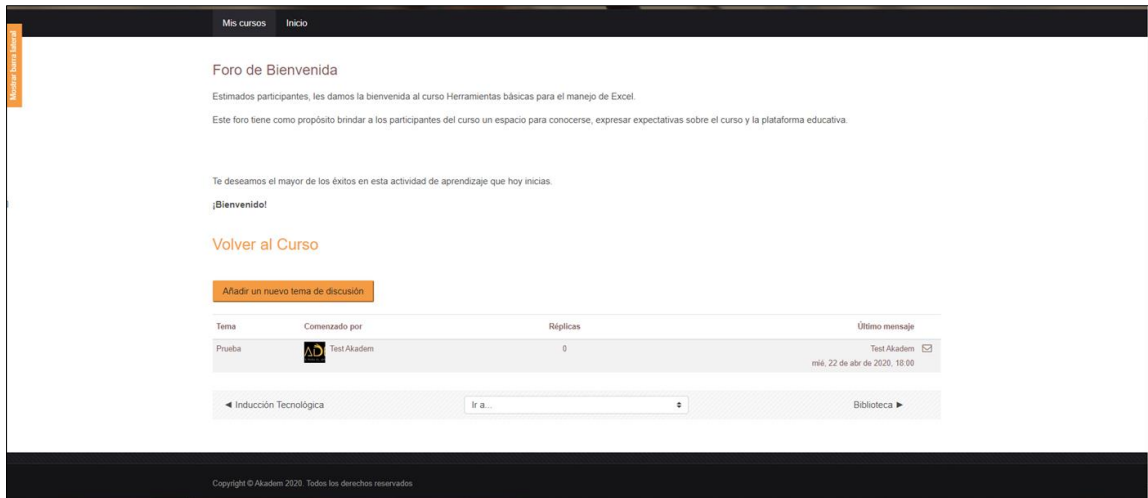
Mostrar barra lateral

Mis cursos Inicio

Foro de Bienvenida

Estimados participantes, les damos la bienvenida al curso Herramientas básicas para el manejo de Excel.

Este foro tiene como propósito brindar a los participantes del curso un espacio para conocerse, expresar expectativas sobre el curso y la plataforma educativa.

Te deseamos el mayor de los éxitos en esta actividad de aprendizaje que hoy inicias.

¡Bienvenido!

Volver al Curso

Añadir un nuevo tema de discusión

| Tema | Comenzado por | Réplicas | Último mensaje |
|---|---|---|---|
| Prueba | Test Akadem | 0 | Test Akadem mié, 22 de abr de 2020, 18:00 |

◄ Inducción Tecnológica

Ir a...

Biblioteca ►

Copyright © Akadem 2020. Todos los derechos reservados